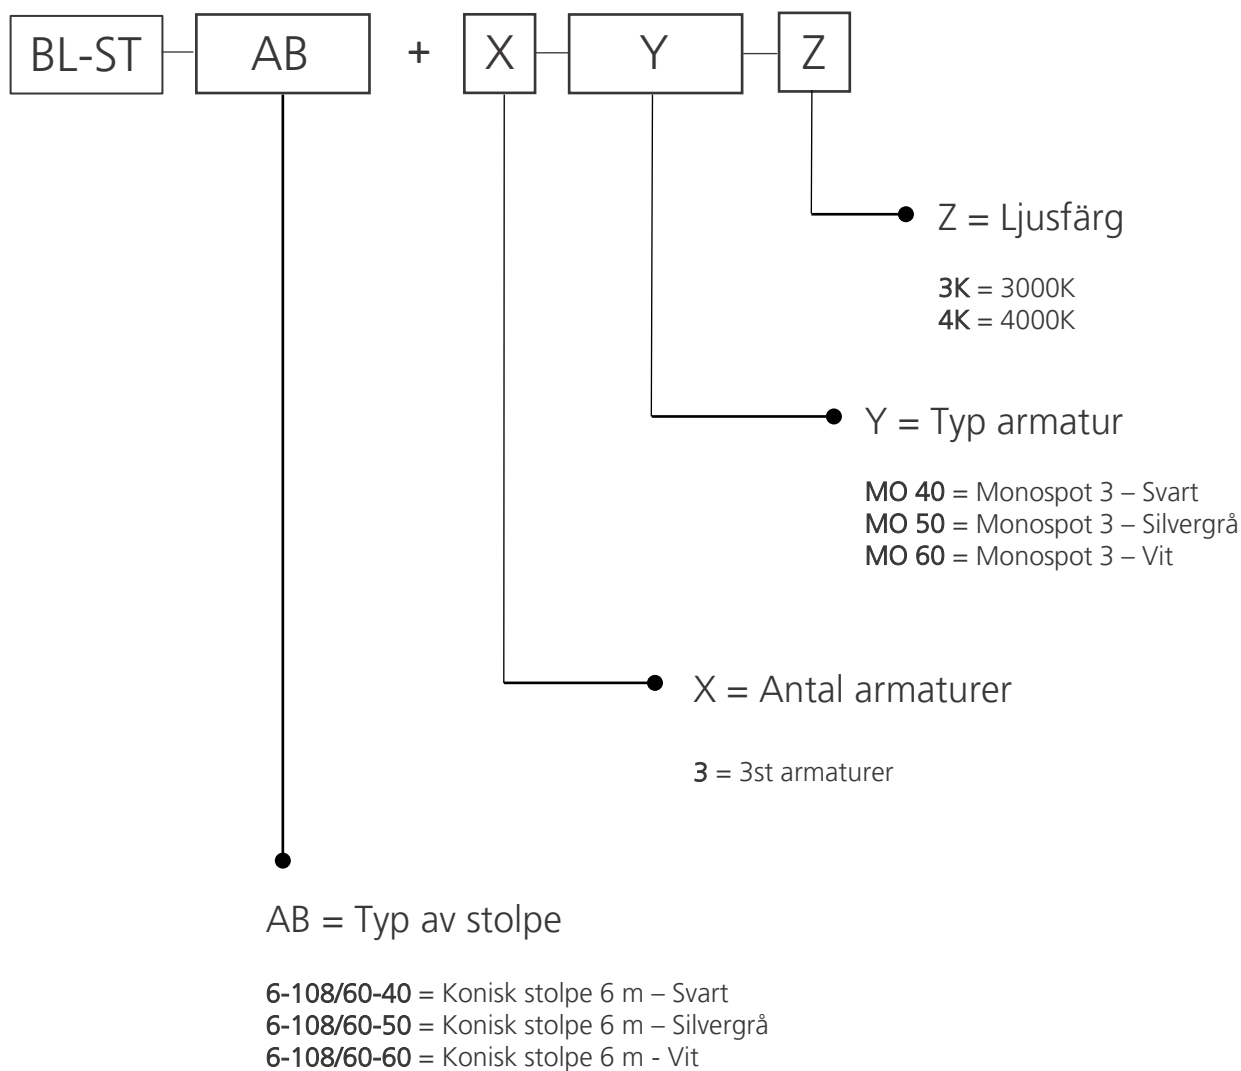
BL-ST AB + X Y Z

Z = Ljusfärg

3K = 3000K
4K = 4000K

Y = Typ armatur

MO 40 = Monospot 3 – Svart
MO 50 = Monospot 3 – Silvergrå
MO 60 = Monospot 3 – Vit

X = Antal armaturer

3 = 3st armaturer

AB = Typ av stolpe

6-108/60-40 = Konisk stolpe 6 m – Svart
6-108/60-50 = Konisk stolpe 6 m – Silvergrå
6-108/60-60 = Konisk stolpe 6 m - Vit